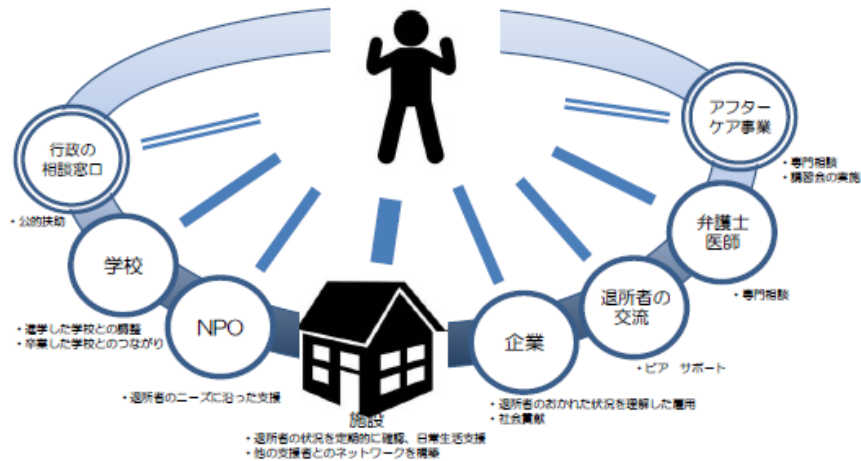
行政の相談窓口

・公的扶助

学校

・進学した学校との調整
・卒業した学校とのつながり

NPO

・退所者のニーズに沿った支援

施設

・退所者の状況を定期的に確認、日常生活支援
・他の支援者とのネットワークを構築

企業

・退所者のおかれた状況を理解した雇用
・社会貢献

退所者の交流

・ピア　サポート

弁護士医師

・専門相談

アフターケア事業

・専門相談
・講習会の実施